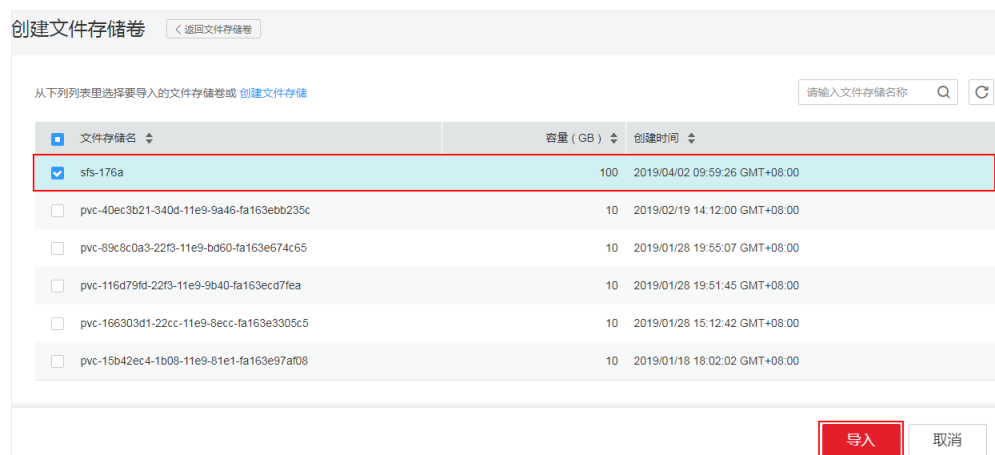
创建文件存储卷 返回文件存储卷

从下列列表里选择要导入的文件存储卷或 创建文件存储

请输入文件存储名称

| 文件存储名 | 容量（GB） | 创建时间 |
|---|---|---|
| sfs-176a | 100 | 2019/04/02 09:59:26 GMT+08:00 |
| pvc-40ec3b21-340d-11e9-9a46-fa163ebb235c | 10 | 2019/02/19 14:12:00 GMT+08:00 |
| pvc-89c8c0a3-22f3-11e9-bd60-fa163e674c65 | 10 | 2019/01/28 19:55:07 GMT+08:00 |
| pvc-116d79fd-22f3-11e9-9b40-fa163ecd7fea | 10 | 2019/01/28 19:51:45 GMT+08:00 |
| pvc-166303d1-22cc-11e9-8ecc-fa163e3305c5 | 10 | 2019/01/28 15:12:42 GMT+08:00 |
| pvc-15b42ec4-1b08-11e9-81e1-fa163e97af08 | 10 | 2019/01/18 18:02:02 GMT+08:00 |

导入 取消